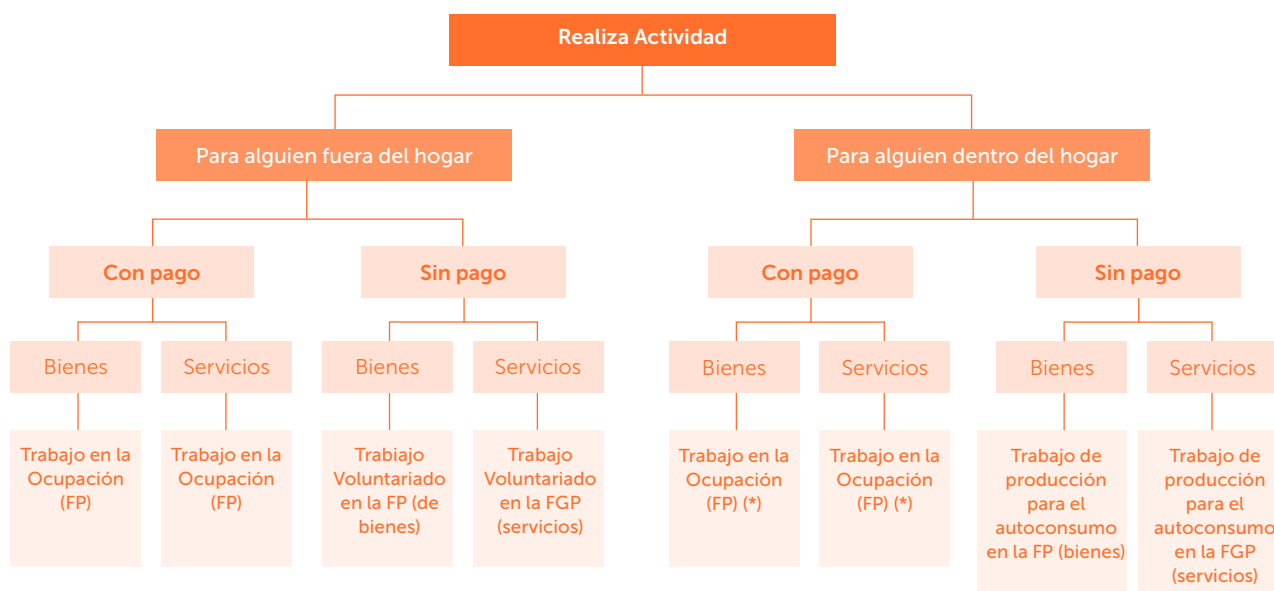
Realiza Actividad

Para alguien fuera del hogar

Para alguien dentro del hogar

Con pago

Sin pago

Con pago

Sin pago

Bienes

Servicios

Bienes

Servicios

Bienes

Servicios

Bienes

Servicios

Trabajo en la Ocupación (FP)

Trabajo en la Ocupación (FP)

Trabiajo Voluntariado en la FP (de bienes)

Trabajo Voluntariado en la FGP (servicios)

Trabajo en la Ocupación (FP) (*)

Trabajo en la Ocupación (FP) (*)

Trabajo de producción para el autoconsumo en la FP (bienes)

Trabajo de producción para el autoconsumo en la FGP (servicios)